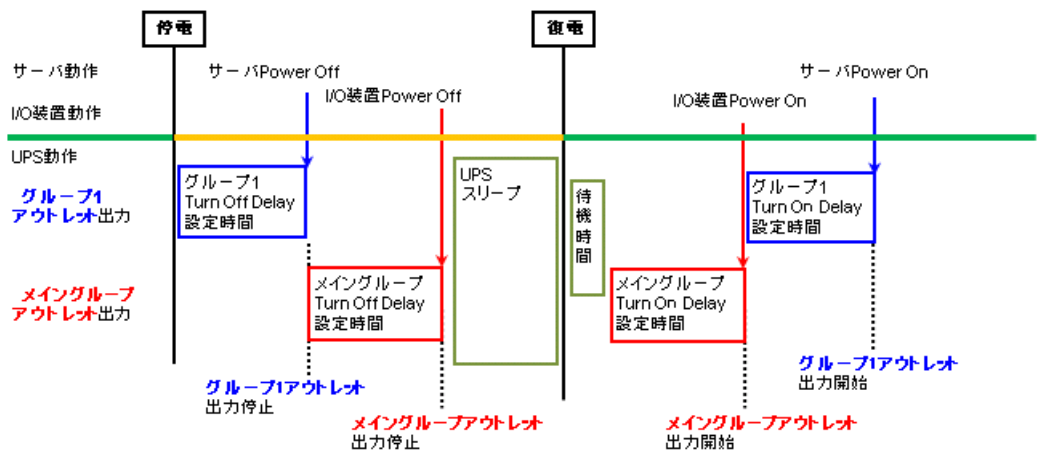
停電

復電

サーバ動作

サーバPower Off

サーバPower On

I/O装置動作

I/O装置Power Off

I/O装置Power On

UPS動作

グループ1
アウトレット出力

グループ1
Turn Off Delay
設定時間

UPS
スリープ

待機時間

グループ1
Turn On Delay
設定時間

メイングループ
アウトレット出力

メイングループ
Turn Off Delay
設定時間

メイングループ
Turn On Delay
設定時間

グループ1アウトレット
出力停止

メイングループアウトレット
出力停止

メイングループアウトレット
出力開始

グループ1アウトレット
出力開始